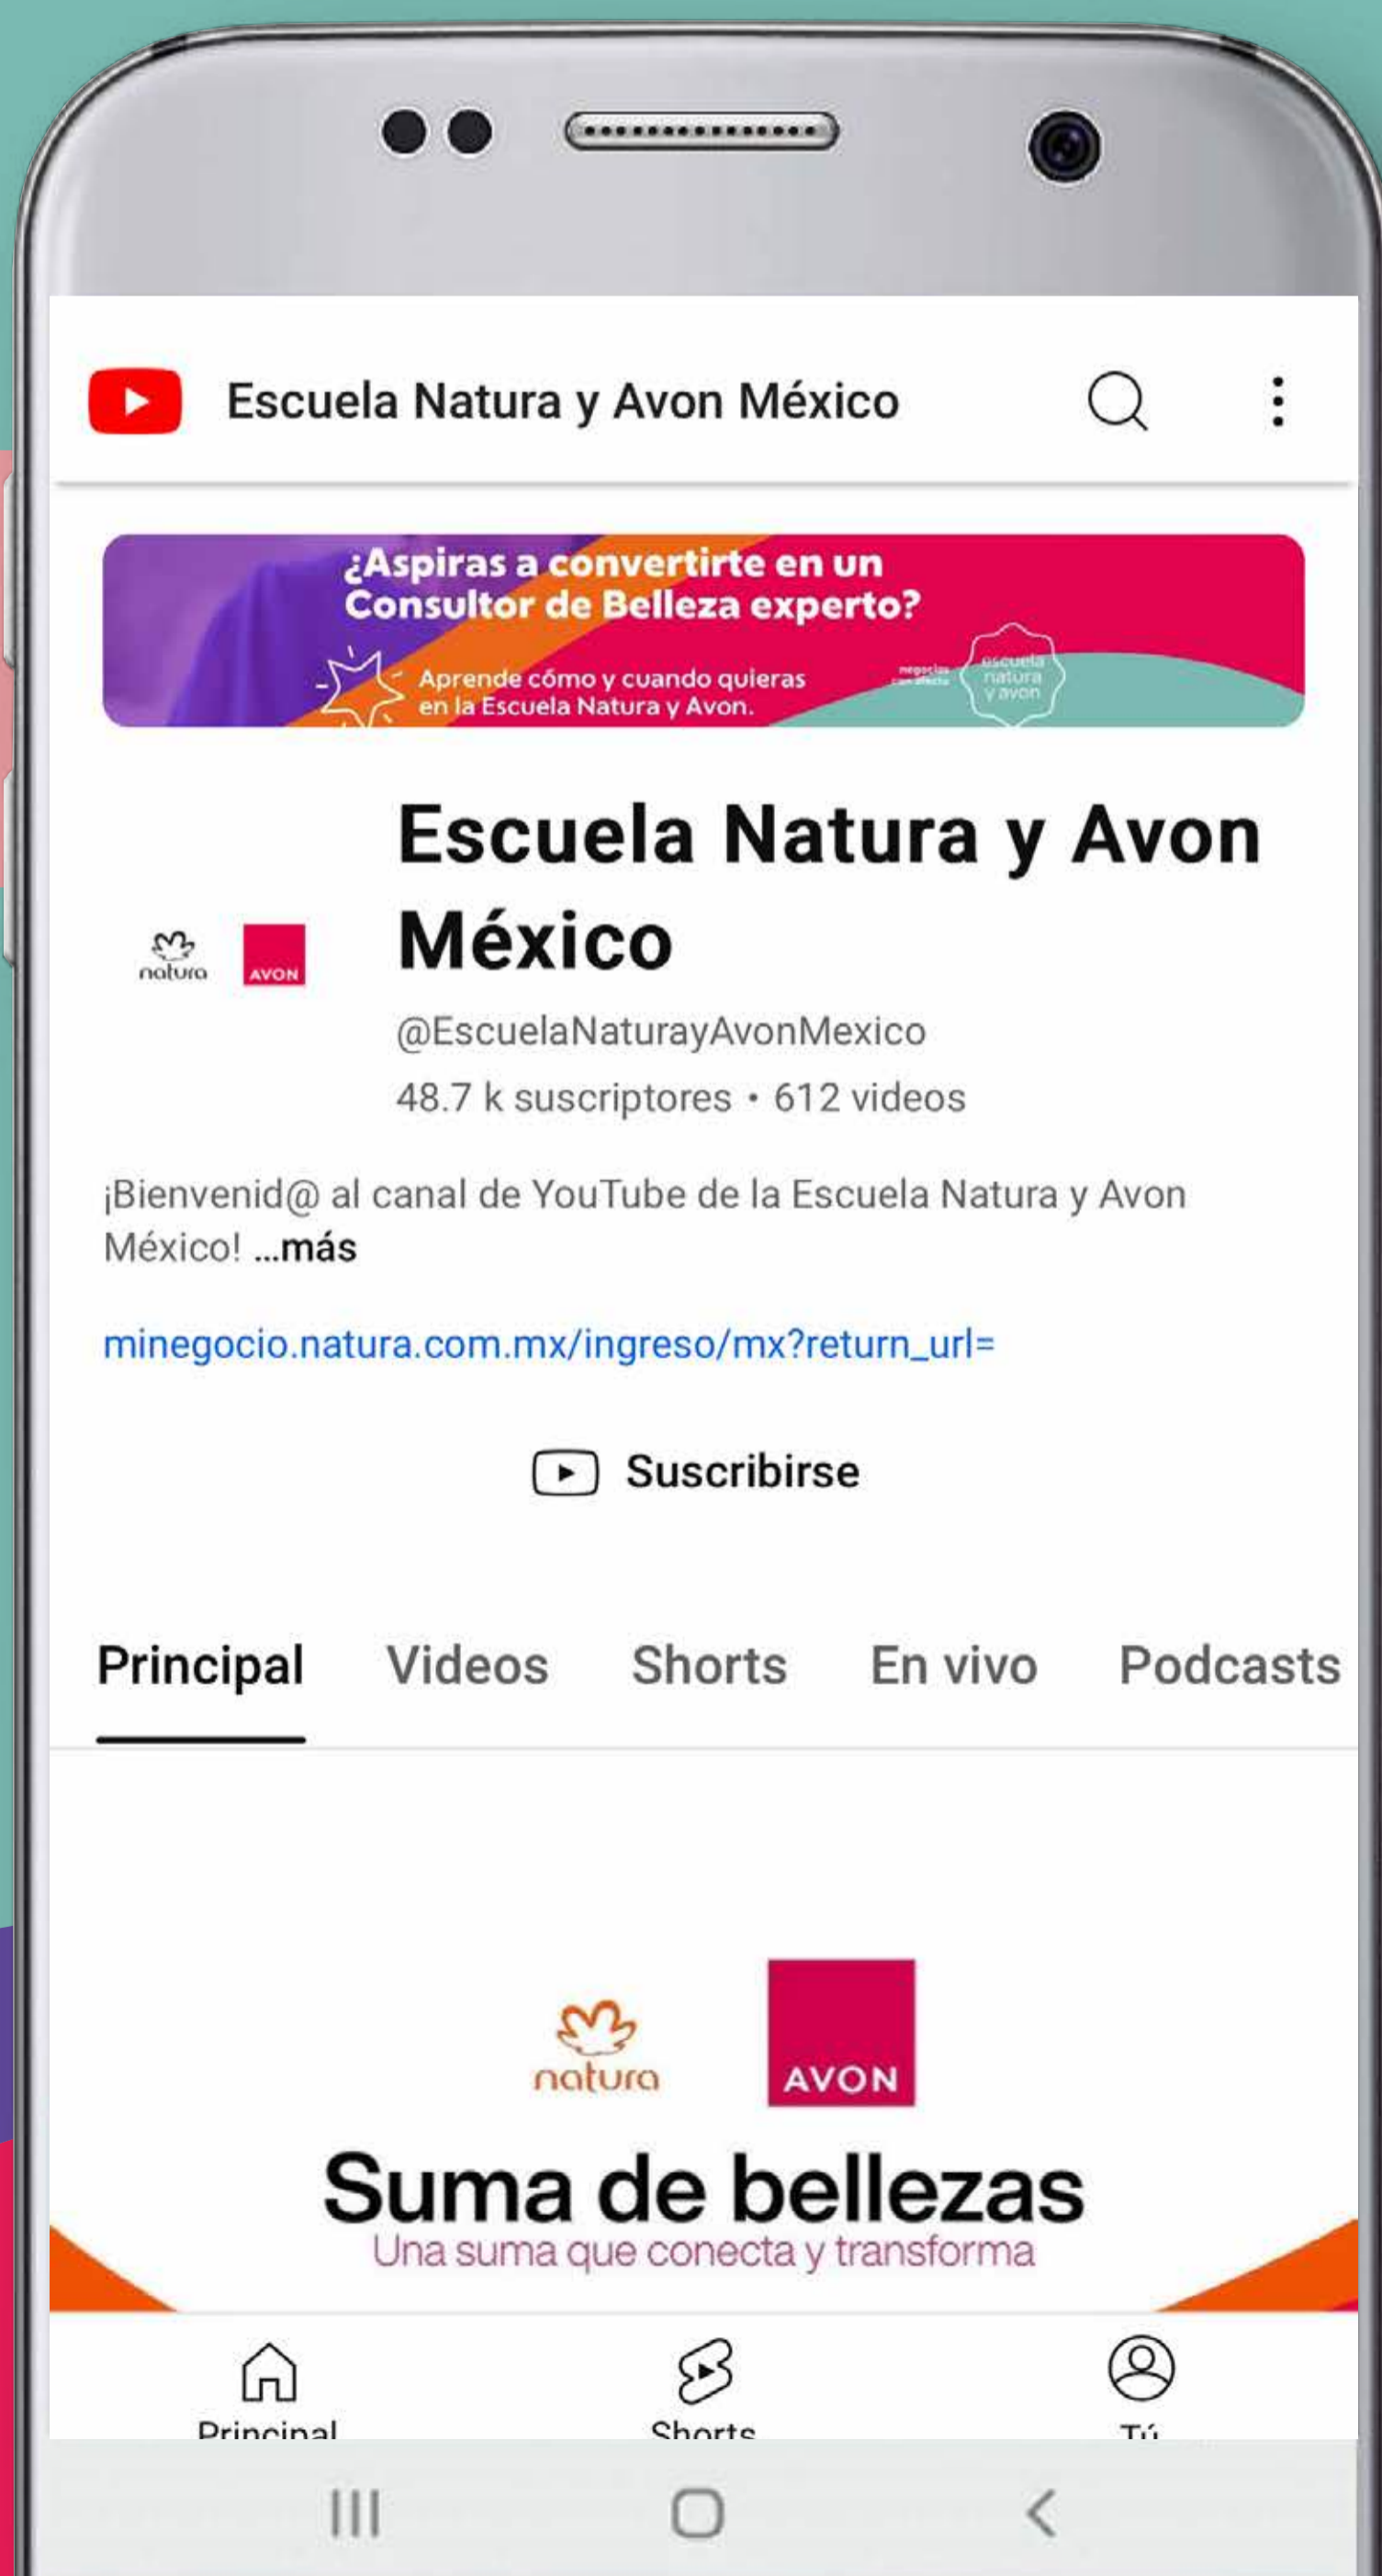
Escuela Natura y Avon México

¿Aspiras a convertirte en un Consultor de Belleza experto?

Aprende cómo y cuando quieras en la Escuela Natura y Avon.

negocios con afecto

escuela natura y avon

natura AVON

Escuela Natura y Avon México

@EscuelaNaturayAvonMexico

48.7 k suscriptores • 612 videos

¡Bienvenid@ al canal de YouTube de la Escuela Natura y Avon México! ...más

minegocio.natura.com.mx/ingreso/mx?return_url=

Suscribirse

Principal Videos Shorts En vivo Podcasts

natura AVON

Suma de bellezas

Una suma que conecta y transforma

Principal Shorts Tú